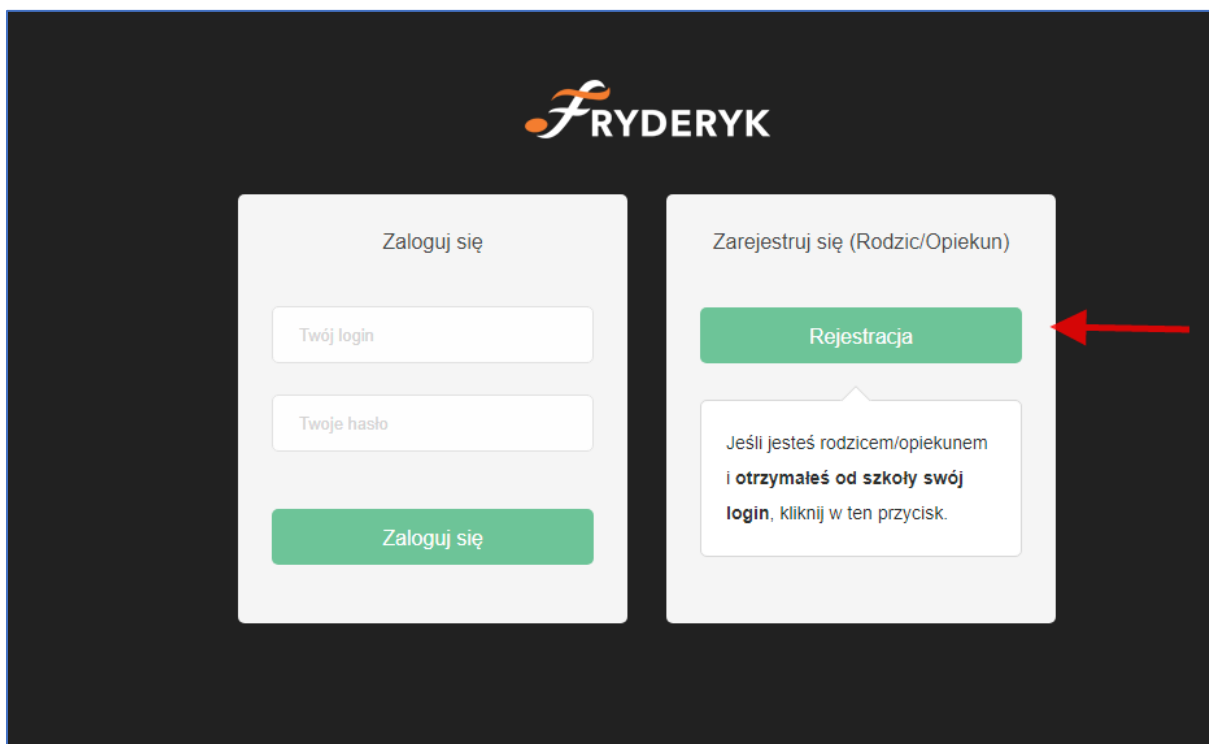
FRYDERYK

Zaloguj się

Twój login

Twoje hasło

Zaloguj się

Zarejestruj się (Rodzic/Opiekun)

Rejestracja

Jeśli jesteś rodzicem/opiekunem i **otrzymałeś od szkoły swój login**, kliknij w ten przycisk.